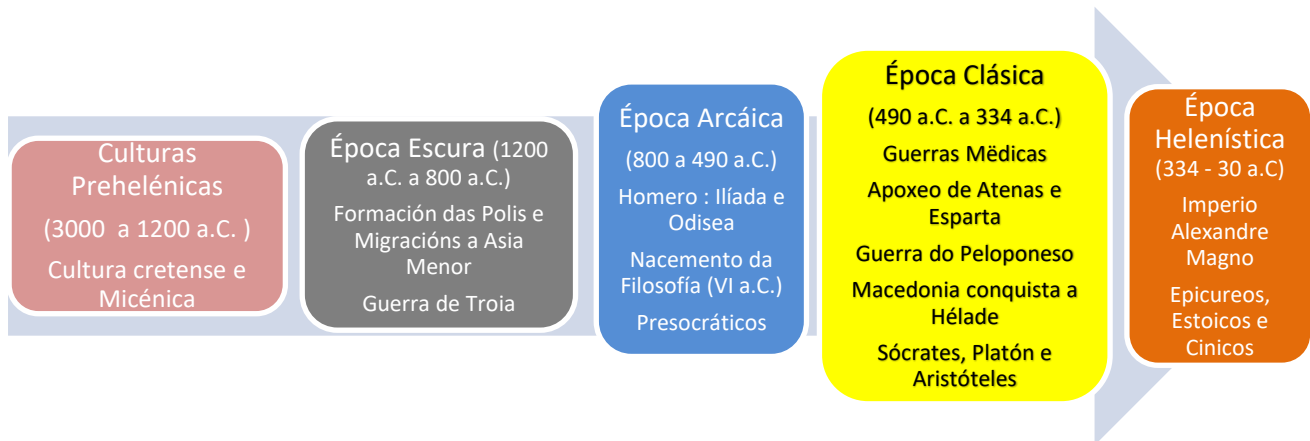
Culturas Prehelénicas

(3000 a 1200 a.C. )

Cultura cretense e Micénica

Época Escura (1200 a.C. a 800 a.C.)

Formación das Polis e Migracións a Asia Menor

Guerra de Troia

Época Arcáica

(800 a 490 a.C.)

Homero : Ilíada e Odisea

Nacemento da Filosofía (VI a.C.)

Presocráticos

Época Clásica

(490 a.C. a 334 a.C.)

Guerras Mëdicas

Apoxeo de Atenas e Esparta

Guerra do Peloponeso

Macedonia conquista a Hélade

Sócrates, Platón e Aristóteles

Época Helenística

(334 - 30 a.C)

Imperio Alexandre Magno

Epicureos, Estoicos e Cinicos